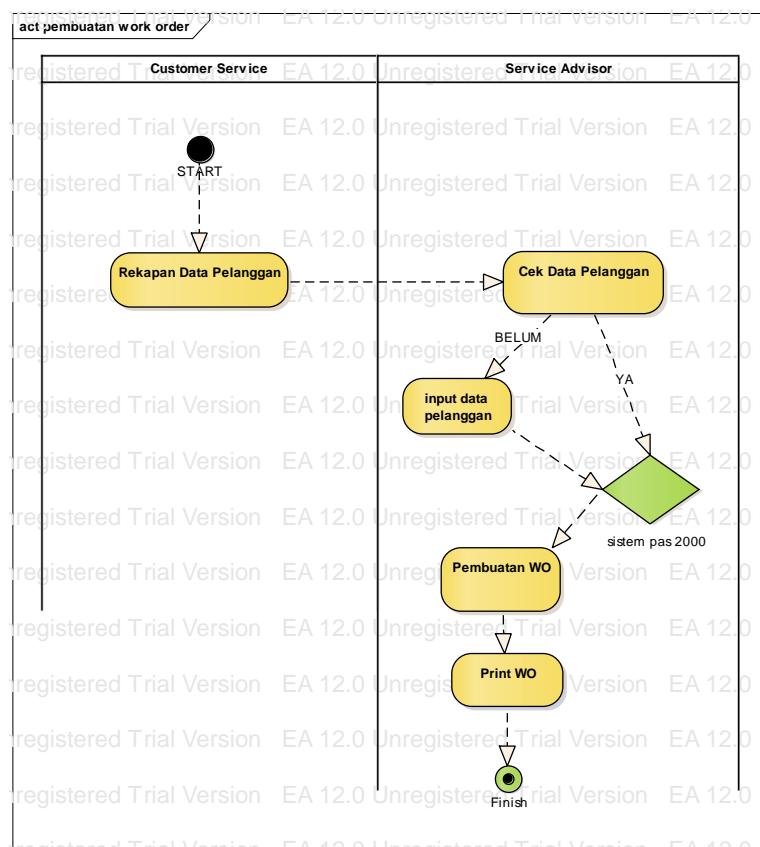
act pembuatan work order

Customer Service

Service Advisor

START

Rekapan Data Pelanggan

Cek Data Pelanggan

BELUM

YA

input data pelanggan

sistem pas 2000

Pembuatan WO

Print WO

Finish

Unregistered Trial Version EA 12.0 Unregistered Trial Version EA 12.0